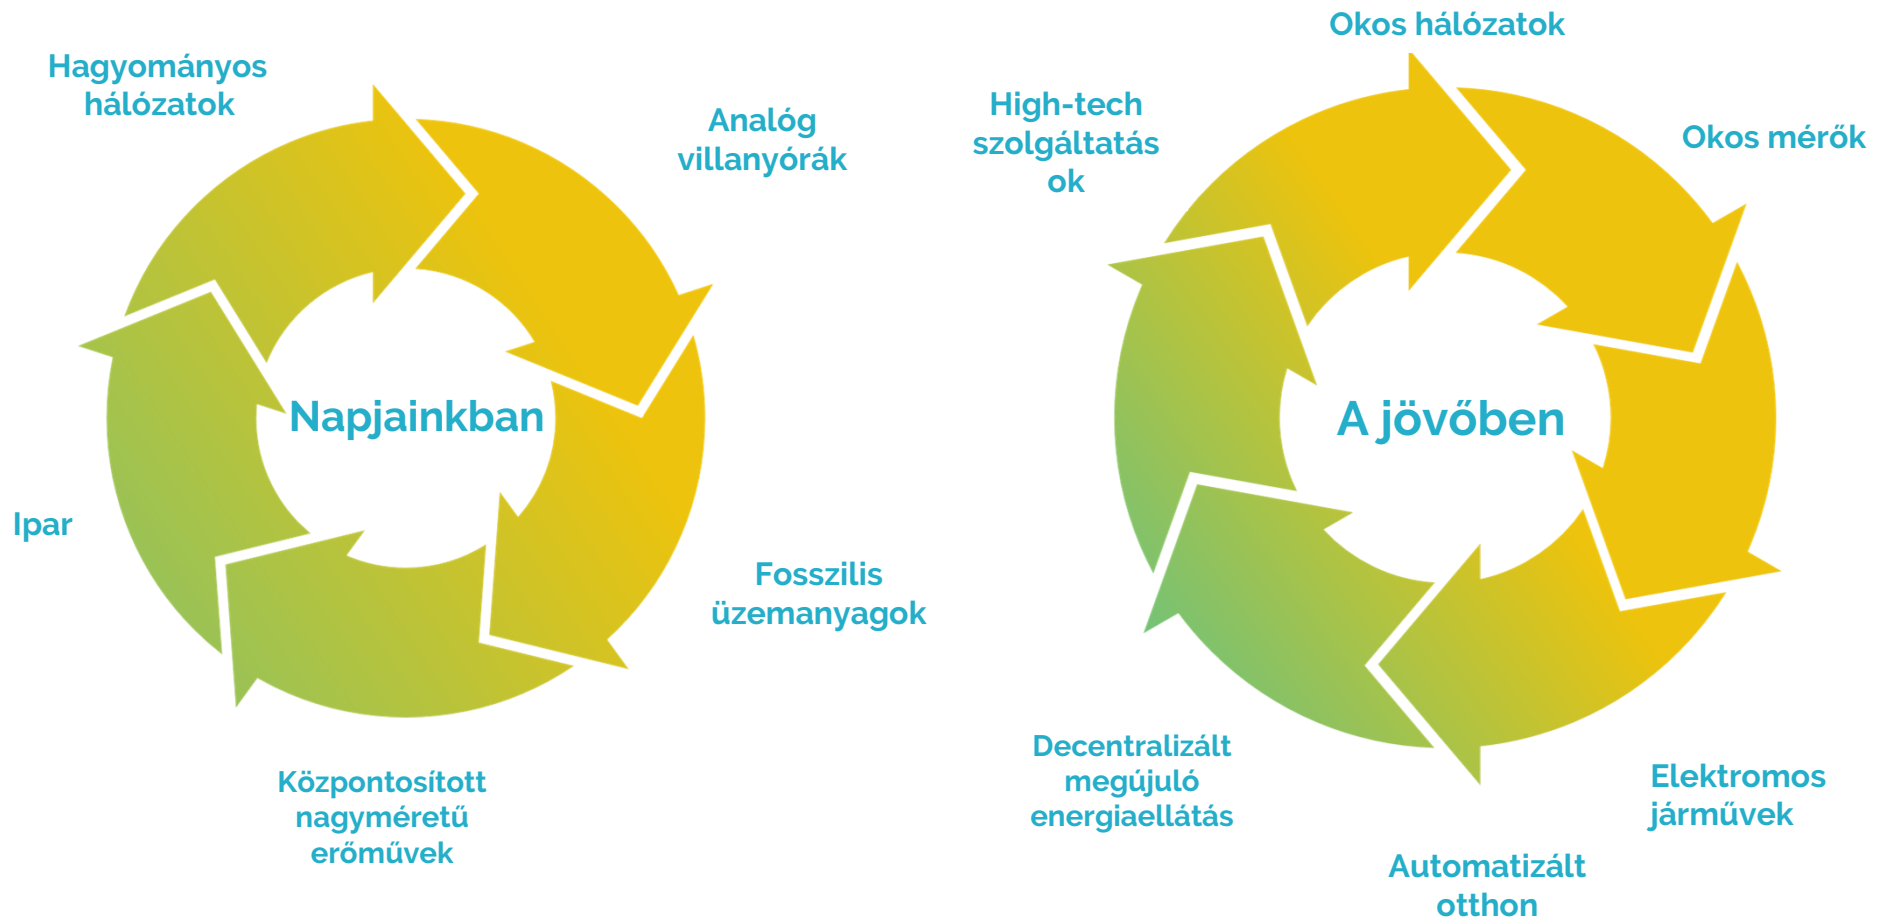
Hagyományos hálózatok

Analóg villanyórák

Napjainkban

Ipar

Fosszilis üzemanyagok

Központosított nagyméretű erőművek

Okos hálózatok

High-tech szolgáltatás ok

Okos mérők

A jövőben

Decentralizált megújuló energiaellátás

Elektromos járművek

Automatizált otthon